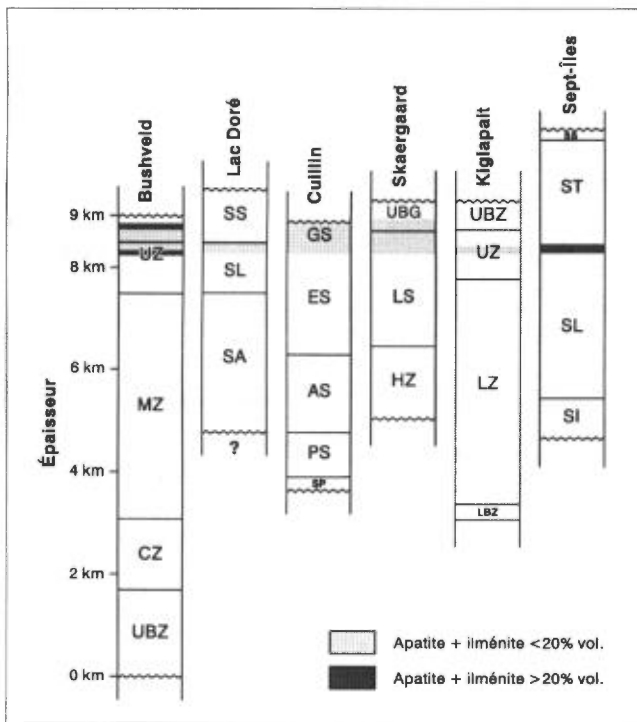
Bushveld

Lac Doré

Cullin

Skaergaard

Kiglapait

Sept-Îles

9 km

8 km

6 km

4 km

2 km

0 km

Épaisseur

UZ

MZ

CZ

UBZ

SS

SL

SA

?

GS

ES

AS

PS

SP

UBG

LS

HZ

UBZ

UZ

LZ

LBZ

SB

ST

SL

SI

Apatite + ilménite <20% vol.

Apatite + ilménite >20% vol.